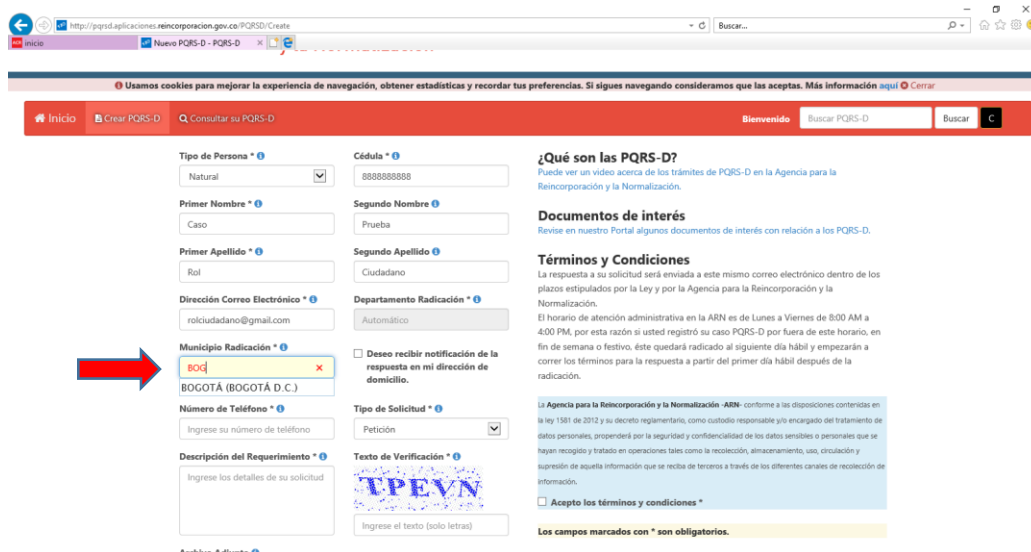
http://pqrsd.aplicaciones.reincorporacion.gov.co/PQRSD/Create
Buscar...
Inicio
Nuevo PQRS-D - PQRS-D

Usamos cookies para mejorar la experiencia de navegación, obtener estadísticas y recordar tus preferencias. Si sigues navegando consideramos que las aceptas. Más información aquí Cerrar

Inicio Crear PQRS-D Consultar su PQRS-D Bienvenido Buscar PQRS-D Buscar C

Tipo de Persona *
Natural
Cédula *
8888888888
Primer Nombre *
Caso
Segundo Nombre
Prueba
Primer Apellido *
Rol
Segundo Apellido
Ciudadano
Dirección Correo Electrónico *
rolciudadano@gmail.com
Departamento Radicación *
Automático
Municipio Radicación *
BOG
BOGOTÁ (BOGOTÁ D.C.)
Deseo recibir notificación de la respuesta en mi dirección de domicilio.
Número de Teléfono *
Ingrese su número de teléfono
Tipo de Solicitud *
Petición
Descripción del Requerimiento *
Ingrese los detalles de su solicitud
Texto de Verificación *
TPEVN
Ingrese el texto (solo letras)

¿Qué son las PQRS-D?
Puede ver un video acerca de los trámites de PQRS-D en la Agencia para la Reincorporación y la Normalización.

Documentos de interés
Revise en nuestro Portal algunos documentos de interés con relación a los PQRS-D.

Términos y Condiciones
La respuesta a su solicitud será enviada a este mismo correo electrónico dentro de los plazos estipulados por la Ley y por la Agencia para la Reincorporación y la Normalización.
El horario de atención administrativa en la ARN es de Lunes a Viernes de 8:00 AM a 4:00 PM, por esta razón si usted registró su caso PQRS-D por fuera de este horario, en fin de semana o festivo, éste quedará radicado al siguiente día hábil y empezarán a correr los términos para la respuesta a partir del primer día hábil después de la radicación.

La Agencia para la Reincorporación y la Normalización -ARN- conforme a las disposiciones contenidas en la ley 1581 de 2012 y su decreto reglamentario, como custodio responsable y/o encargado del tratamiento de datos personales, propenderá por la seguridad y confidencialidad de los datos sensibles o personales que se hayan recogido y tratado en operaciones tales como la recolección, almacenamiento, uso, circulación y supresión de aquella información que se reciba de terceros a través de los diferentes canales de recolección de información.
Acepto los términos y condiciones *

Los campos marcados con * son obligatorios.